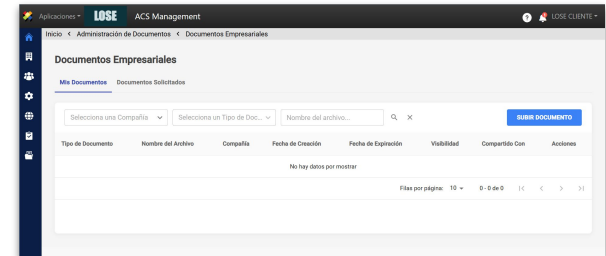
Aplicaciones LOSE ACS Management

LOSE CLIENTE

Inicio < Administración de Documentos < Documentos Empresariales

Documentos Empresariales

Mis Documentos Documentos Solicitados

Selecciona una Compañía

Selecciona un Tipo de Doc...

Nombre del archivo...

SUBIR DOCUMENTO

| Tipo de Documento | Nombre del Archivo | Compañía | Fecha de Creación | Fecha de Expiración | Visibilidad | Compartido Con | Acciones |
|---|---|---|---|---|---|---|---|
| No hay datos por mostrar | | | | | | | |

Filas por página: 10 0 - 0 de 0